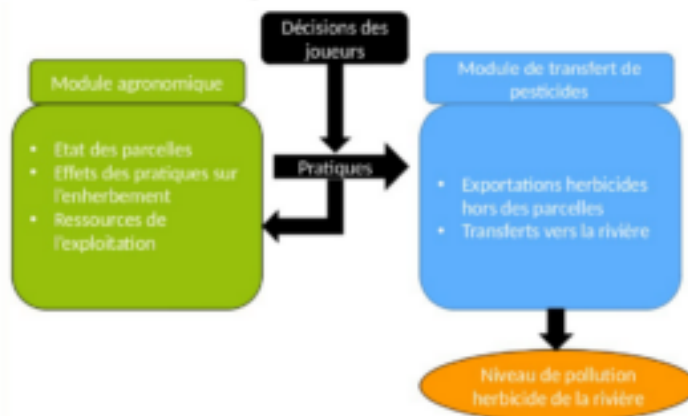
Décisions des joueurs

Module agronomique

- Etat des parcelles
- Effets des pratiques sur l'enherbement
- Ressources de l'exploitation

Pratiques

Module de transfert de pesticides

- Exportations herbicides hors des parcelles
- Transferts vers la rivière

Niveau de pollution herbicide de la rivière